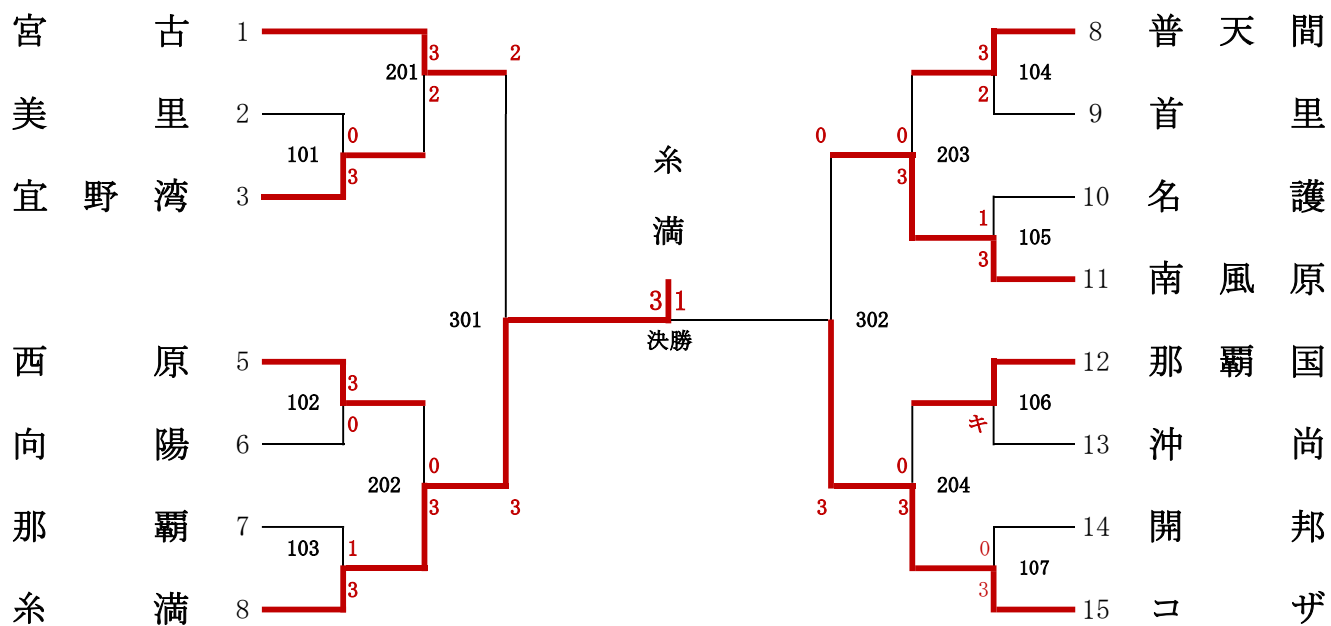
宮古 1
美里 2
宜野湾 3
西原 5
向陽 6
那覇 7
糸満 8

101
0
3
201
3
2
2
102
3
0
103
1
3
202
0
3
3
301

糸満
3 1
決勝

302
0
0
203
3
104
3
2
105
1
3
106
キ
204
0
3
3
107
0
3

8 普天間
9 首里
10 名護
11 南風原
12 那覇国
13 沖尚
14 開邦
15 コザ